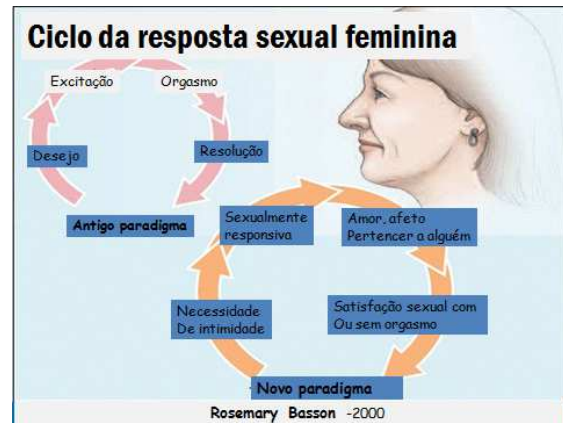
Ciclo da resposta sexual feminina

Excitação

Orgasmo

Desejo

Resolução

Antigo paradigma

Sexualmente responsiva

Amor, afeto
Pertencer a alguém

Necessidade
De intimidade

Satisfação sexual com
Ou sem orgasmo

Novo paradigma

Rosemary Basson -2000